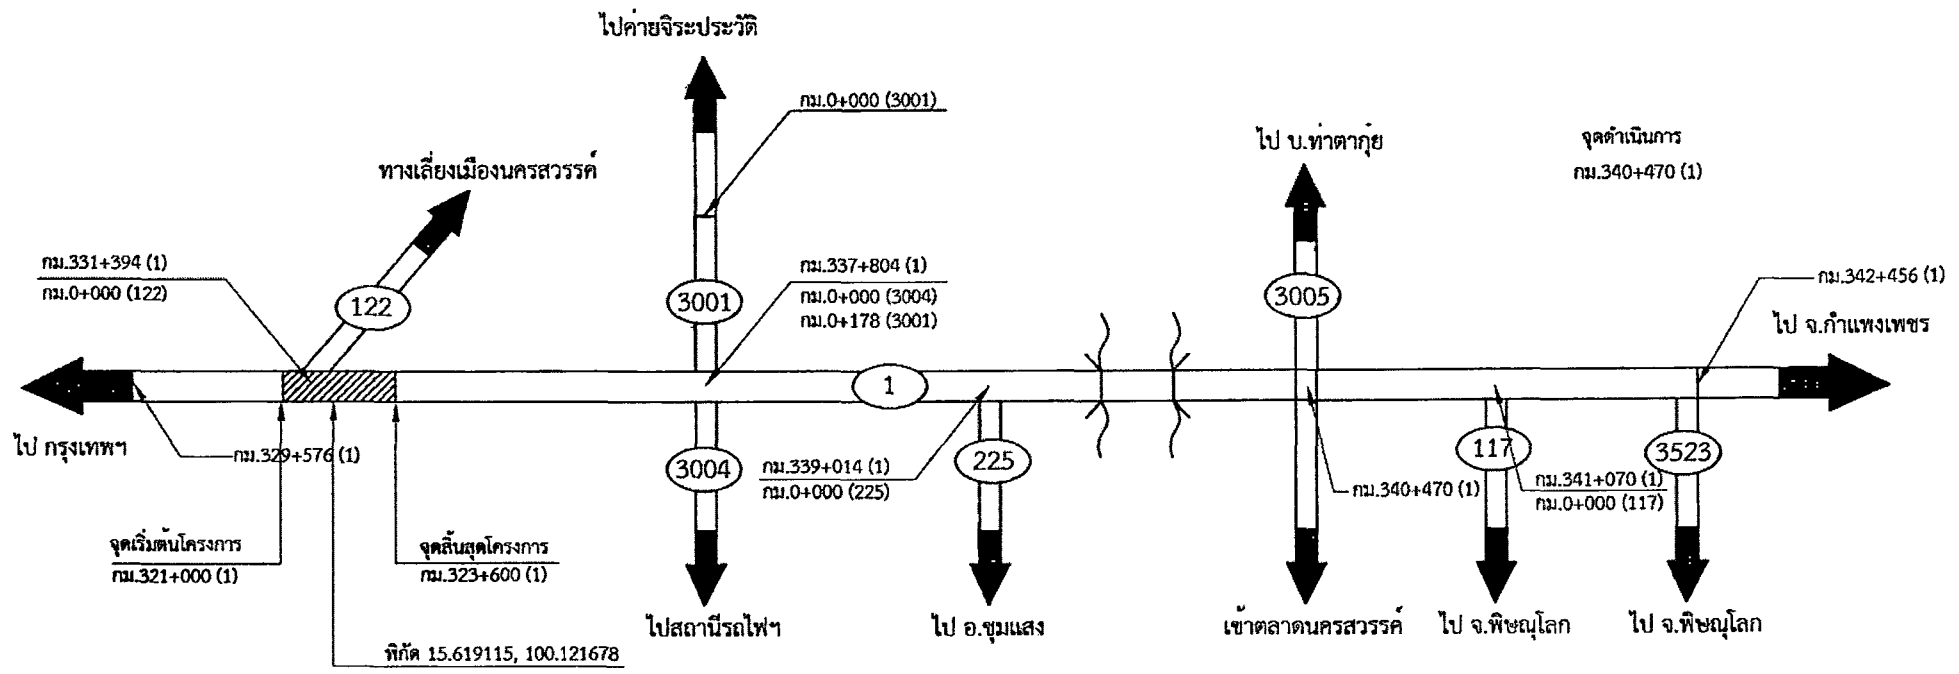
ไปค่ายจิระประวัติ

กม.0+000 (3001)

ทางเลี่ยงเมืองนครสวรรค์

ไป บ.ท่าตากุ๋ย

จุดดำเนินการ
กม.340+470 (1)

กม.331+394 (1)
กม.0+000 (122)

122

3001

กม.337+804 (1)
กม.0+000 (3004)
กม.0+178 (3001)

3005

กม.342+456 (1)

ไป จ.กำแพงเพชร

1

ไป กรุงเทพฯ

กม.329+576 (1)

3004

กม.339+014 (1)
กม.0+000 (225)

225

กม.340+470 (1)

117

กม.341+070 (1)
กม.0+000 (117)

3523

จุดเริ่มต้นโครงการ
กม.321+000 (1)

จุดสิ้นสุดโครงการ
กม.323+600 (1)

พิกัด 15.619115, 100.121678

ไปสถานีรถไฟฯ

ไป อ.ชุมแสง

เข้าตลาดนครสวรรค์

ไป จ.พิษณุโลก

ไป จ.พิษณุโลก